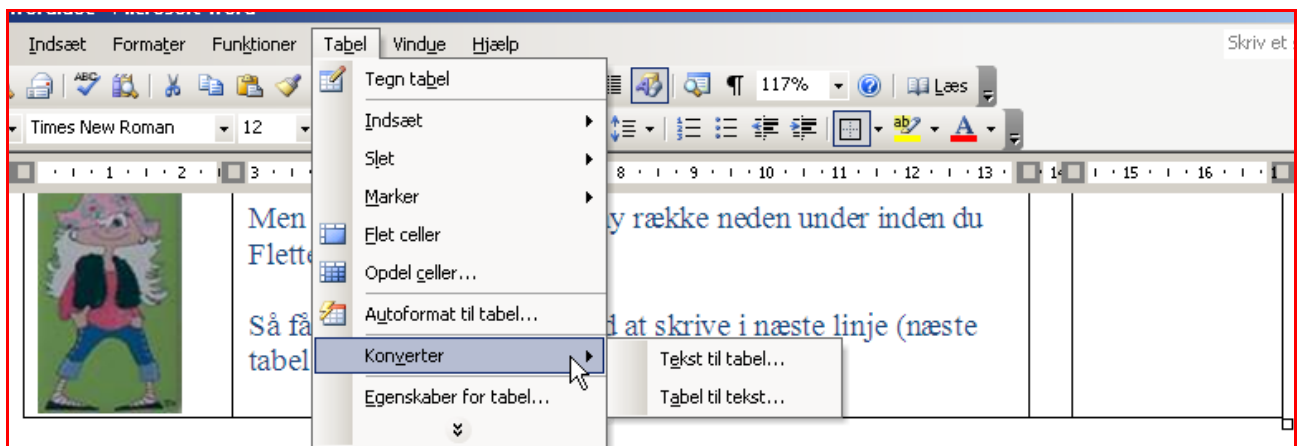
Indsæt Formater Funktioner Tabel Vindue Hjælp

Skriv et s

117%

Læs

Times New Roman 12

Tegn tabel

Indsæt

Slet

Marker

Flet celler

Opdel celler...

Autoformat til tabel...

Konverter

Egenskaber for tabel...

Tekst til tabel...

Tabel til tekst...

Men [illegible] y række neden under inden du Flette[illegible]

Så få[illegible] d at skrive i næste linje (næste tabel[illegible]